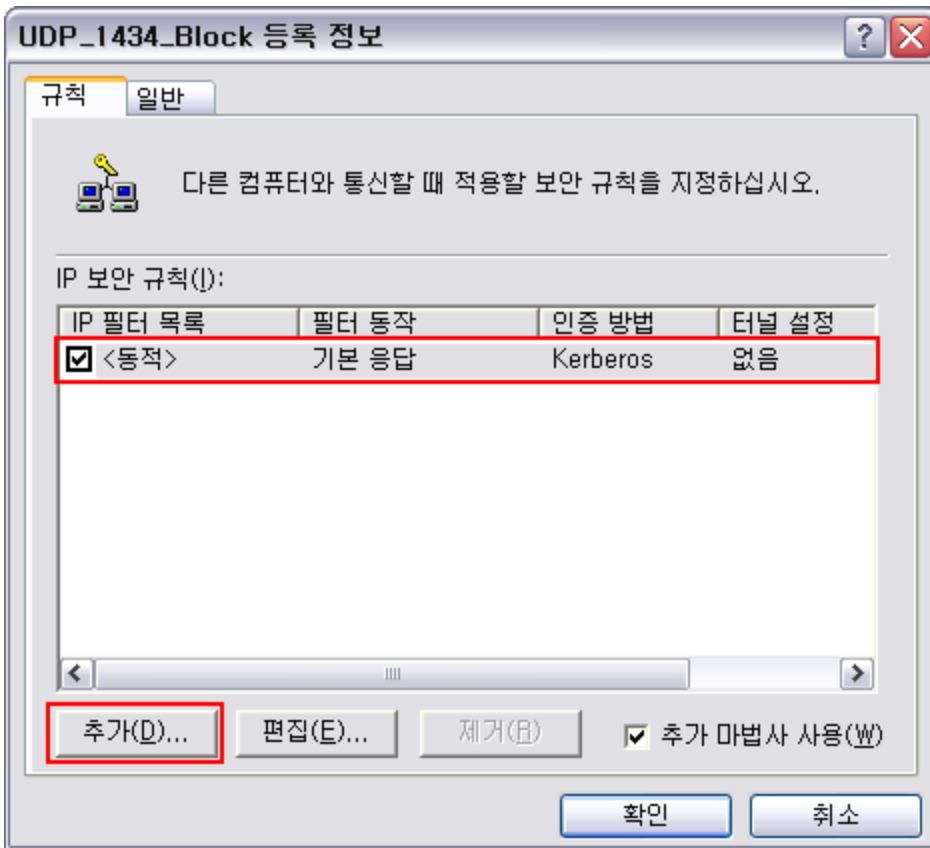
UDP_1434_Block 등록 정보

규칙 일반

다른 컴퓨터와 통신할 때 적용할 보안 규칙을 지정하십시오.

IP 보안 규칙(I):

| IP 필터 목록 | 필터 동작 | 인증 방법 | 터널 설정 |
|---|---|---|---|
| ☑ <동적> | 기본 응답 | Kerberos | 없음 |

추가(D)... 편집(E)... 제거(R) ☑ 추가 마법사 사용(W)

확인 취소